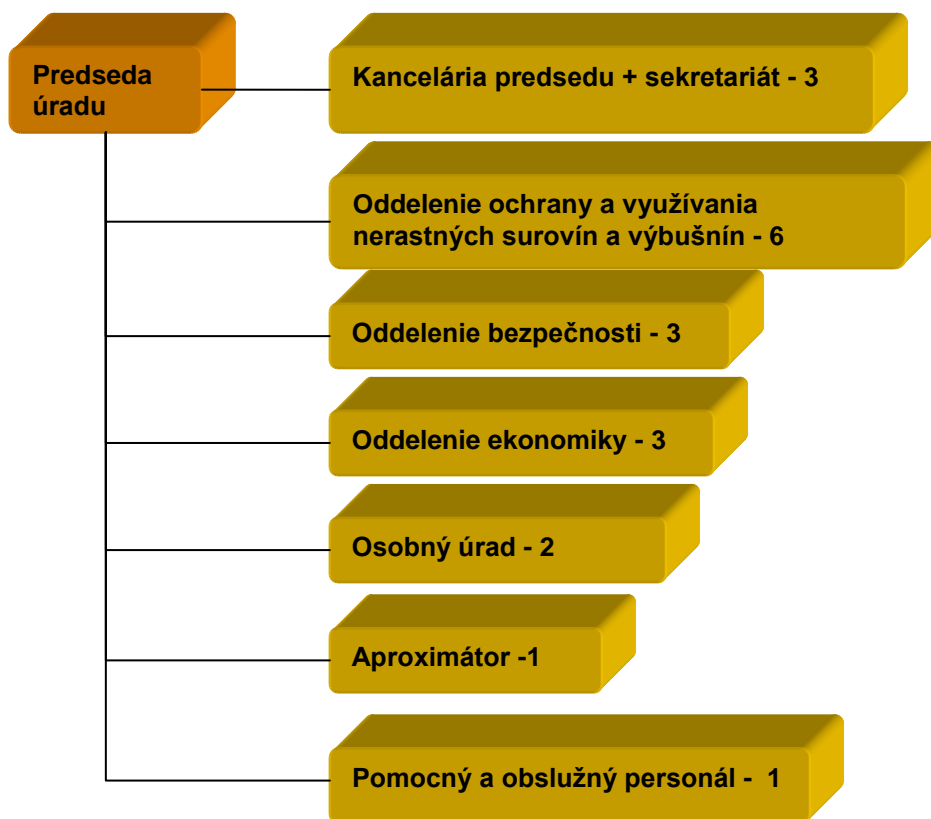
Predseda úradu

Kancelária predsedu + sekretariát - 3

Oddelenie ochrany a využívania nerastných surovín a výbušnín - 6

Oddelenie bezpečnosti - 3

Oddelenie ekonomiky - 3

Osobný úrad - 2

Aproximátor -1

Pomocný a obslužný personál - 1